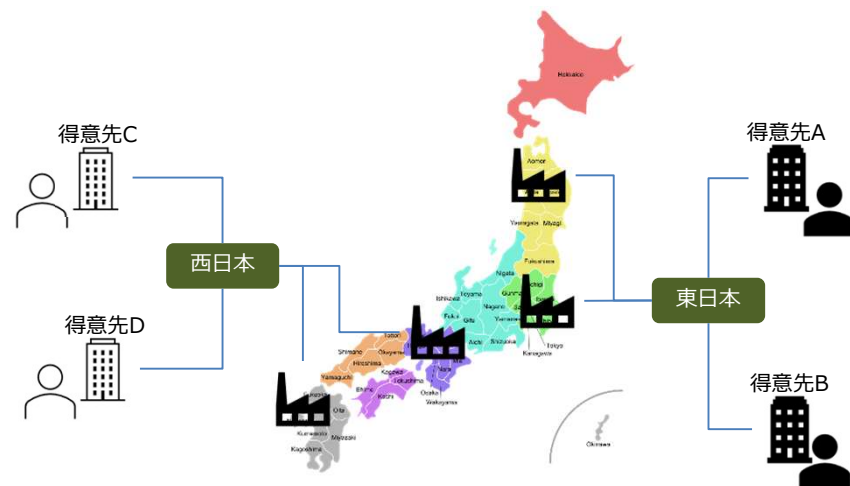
得意先C

得意先D

西日本

Hokkaido

Aomori

Yamagata Miyagi

Fukushima

Niigata

Ishikawa Toyama

Gunma Tochigi

Nagano Ibaraki

Fukui Gifu

Yamanashi Saitama

Aichi Shizuoka Tokyo

Kanagawa

Tottori

Shimane Okayama

Hiroshima

Yamaguchi Kagawa

Tokushima

Ehime Kochi

Nara

Osaka

Wakayama

Oita

Kumamoto Miyazaki

Kagoshima

Okinawa

東日本

得意先A

得意先B